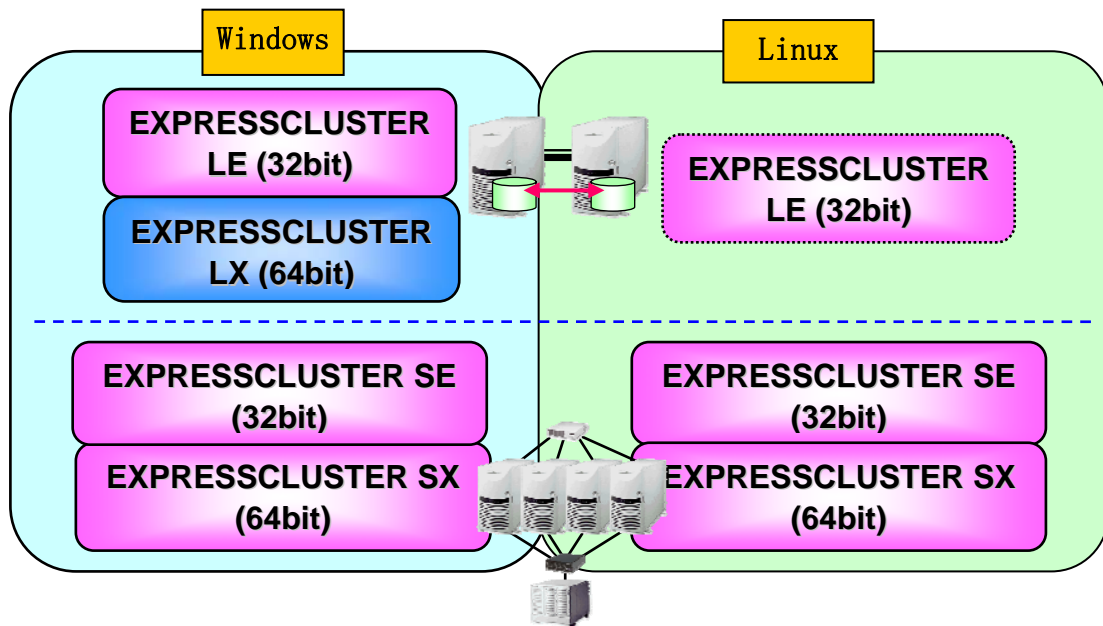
Windows

Linux

EXPRESSCLUSTER LE (32bit)

EXPRESSCLUSTER LX (64bit)

EXPRESSCLUSTER LE (32bit)

EXPRESSCLUSTER SE (32bit)

EXPRESSCLUSTER SX (64bit)

EXPRESSCLUSTER SE (32bit)

EXPRESSCLUSTER SX (64bit)